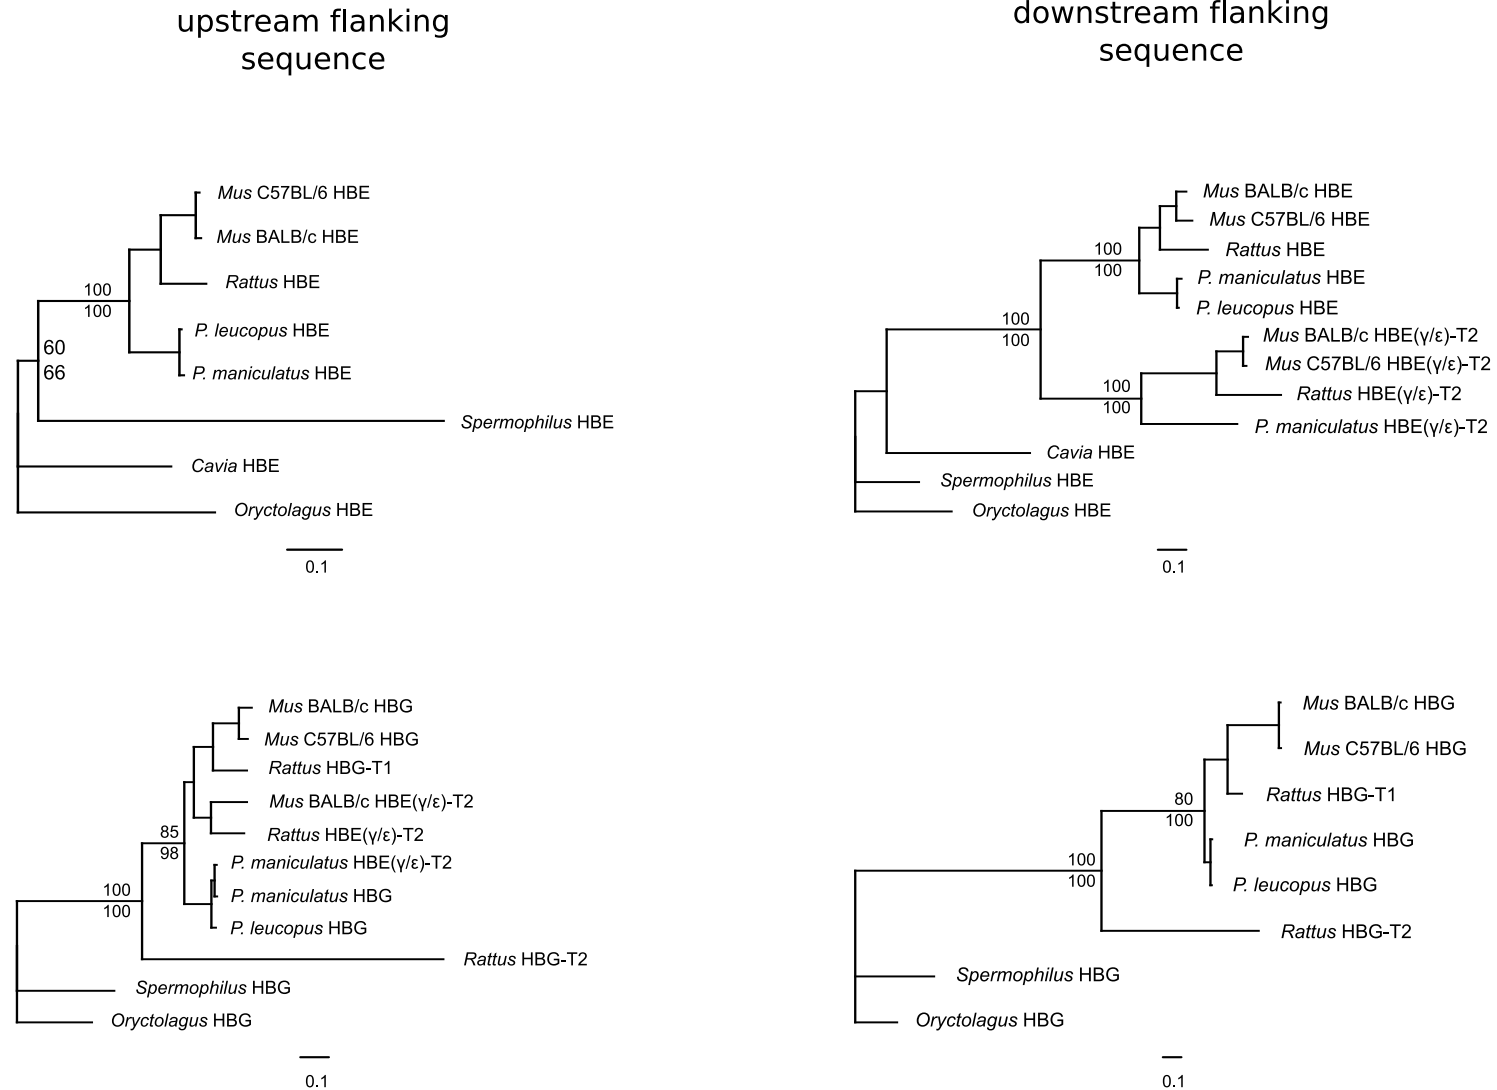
upstream flanking sequence

Mus C57BL/6 HBE
Mus BALB/c HBE
100
100
Rattus HBE
P. leucopus HBE
60
66
P. maniculatus HBE
Spermophilus HBE
Cavia HBE
Oryctolagus HBE

0.1

downstream flanking sequence

Mus BALB/c HBE
Mus C57BL/6 HBE
100
100
Rattus HBE
P. maniculatus HBE
100
100
P. leucopus HBE
Mus BALB/c HBE(γ/ε)-T2
Mus C57BL/6 HBE(γ/ε)-T2
100
100
Rattus HBE(γ/ε)-T2
P. maniculatus HBE(γ/ε)-T2
Cavia HBE
Spermophilus HBE
Oryctolagus HBE

0.1

Mus BALB/c HBG
Mus C57BL/6 HBG
Rattus HBG-T1
Mus BALB/c HBE(γ/ε)-T2
85
98
Rattus HBE(γ/ε)-T2
P. maniculatus HBE(γ/ε)-T2
100
100
P. maniculatus HBG
P. leucopus HBG
Rattus HBG-T2
Spermophilus HBG
Oryctolagus HBG

0.1

Mus BALB/c HBG
Mus C57BL/6 HBG
80
100
Rattus HBG-T1
P. maniculatus HBG
100
100
P. leucopus HBG
Rattus HBG-T2
Spermophilus HBG
Oryctolagus HBG

0.1